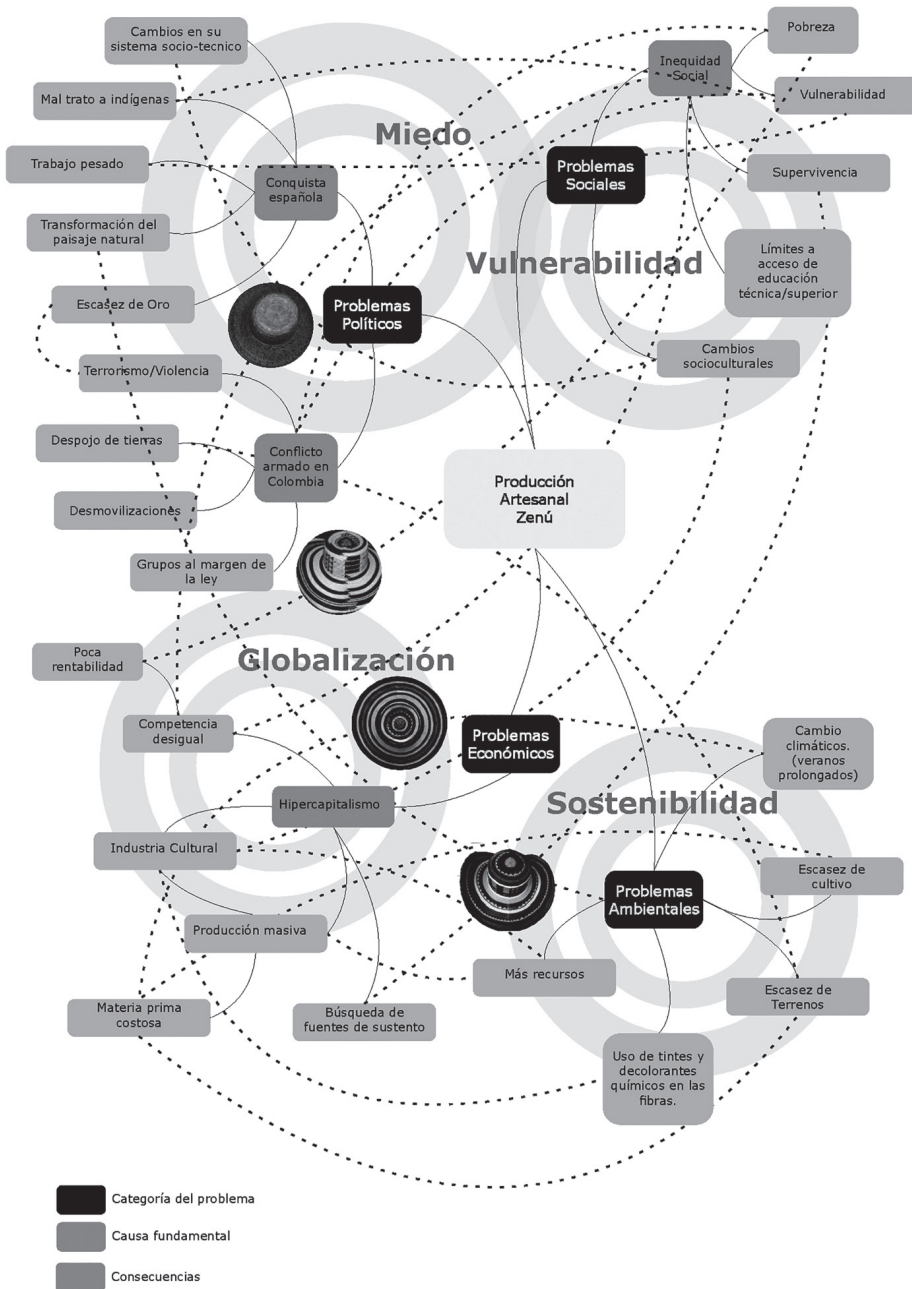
Cambios en su sistema socio-tecnico

Pobreza

Inequidad Social

Mal trato a indígenas

Vulnerabilidad

Miedo

Trabajo pesado

Problemas Sociales

Supervivencia

Conquista española

Transformación del paisaje natural

Vulnerabilidad

Límites a acceso de educación técnica/superior

Escasez de Oro

Problemas Políticos

Cambios socioculturales

Terrorismo/Violencia

Despojo de tierras

Conflicto armado en Colombia

Producción Artesanal Zenú

Desmovilizaciones

Grupos al margen de la ley

Poca rentabilidad

Globalización

Competencia desigual

Problemas Económicos

Cambio climáticos. (veranos prolongados)

Hipercapitalismo

Sostenibilidad

Industria Cultural

Problemas Ambientales

Escasez de cultivo

Producción masiva

Más recursos

Escasez de Terrenos

Materia prima costosa

Búsqueda de fuentes de sustento

Uso de tintes y decolorantes químicos en las fibras.

Categoría del problema

Causa fundamental

Consecuencias